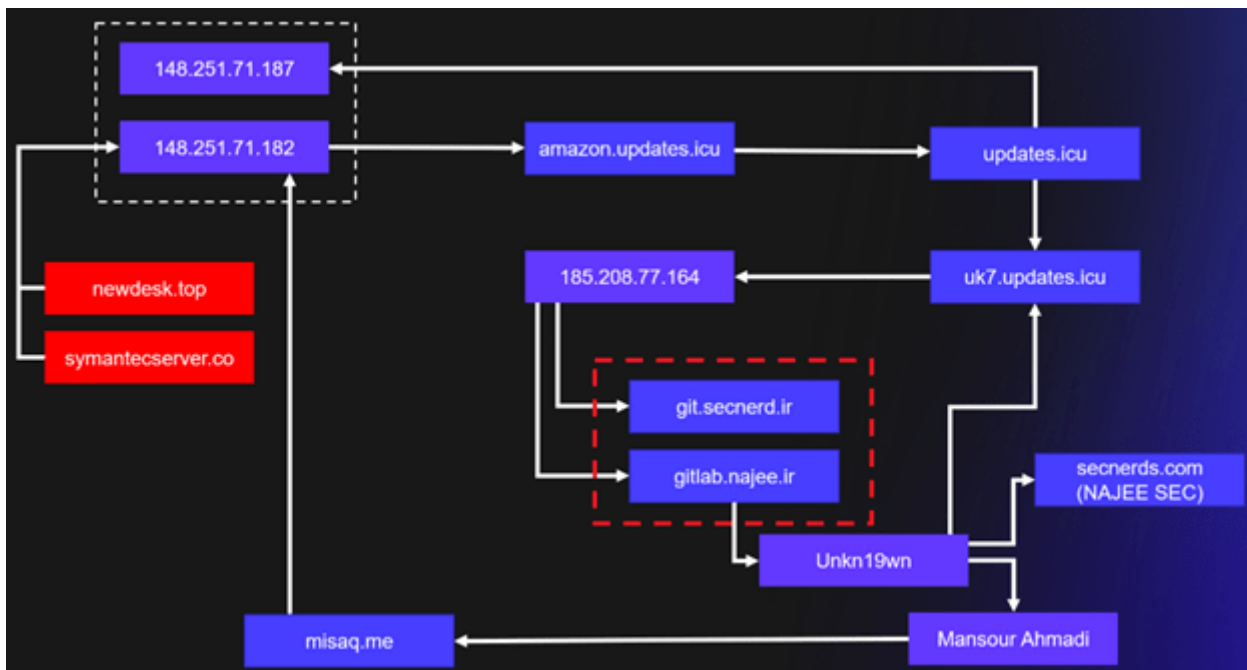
148.251.71.187

148.251.71.182

amazon.updates.icu

updates.icu

newdesk.top

symantecserver.co

185.208.77.164

uk7.updates.icu

git.secnerd.ir

gitlab.najee.ir

secnerds.com (NAJEE SEC)

Unkn19wn

misaq.me

Mansour Ahmadi